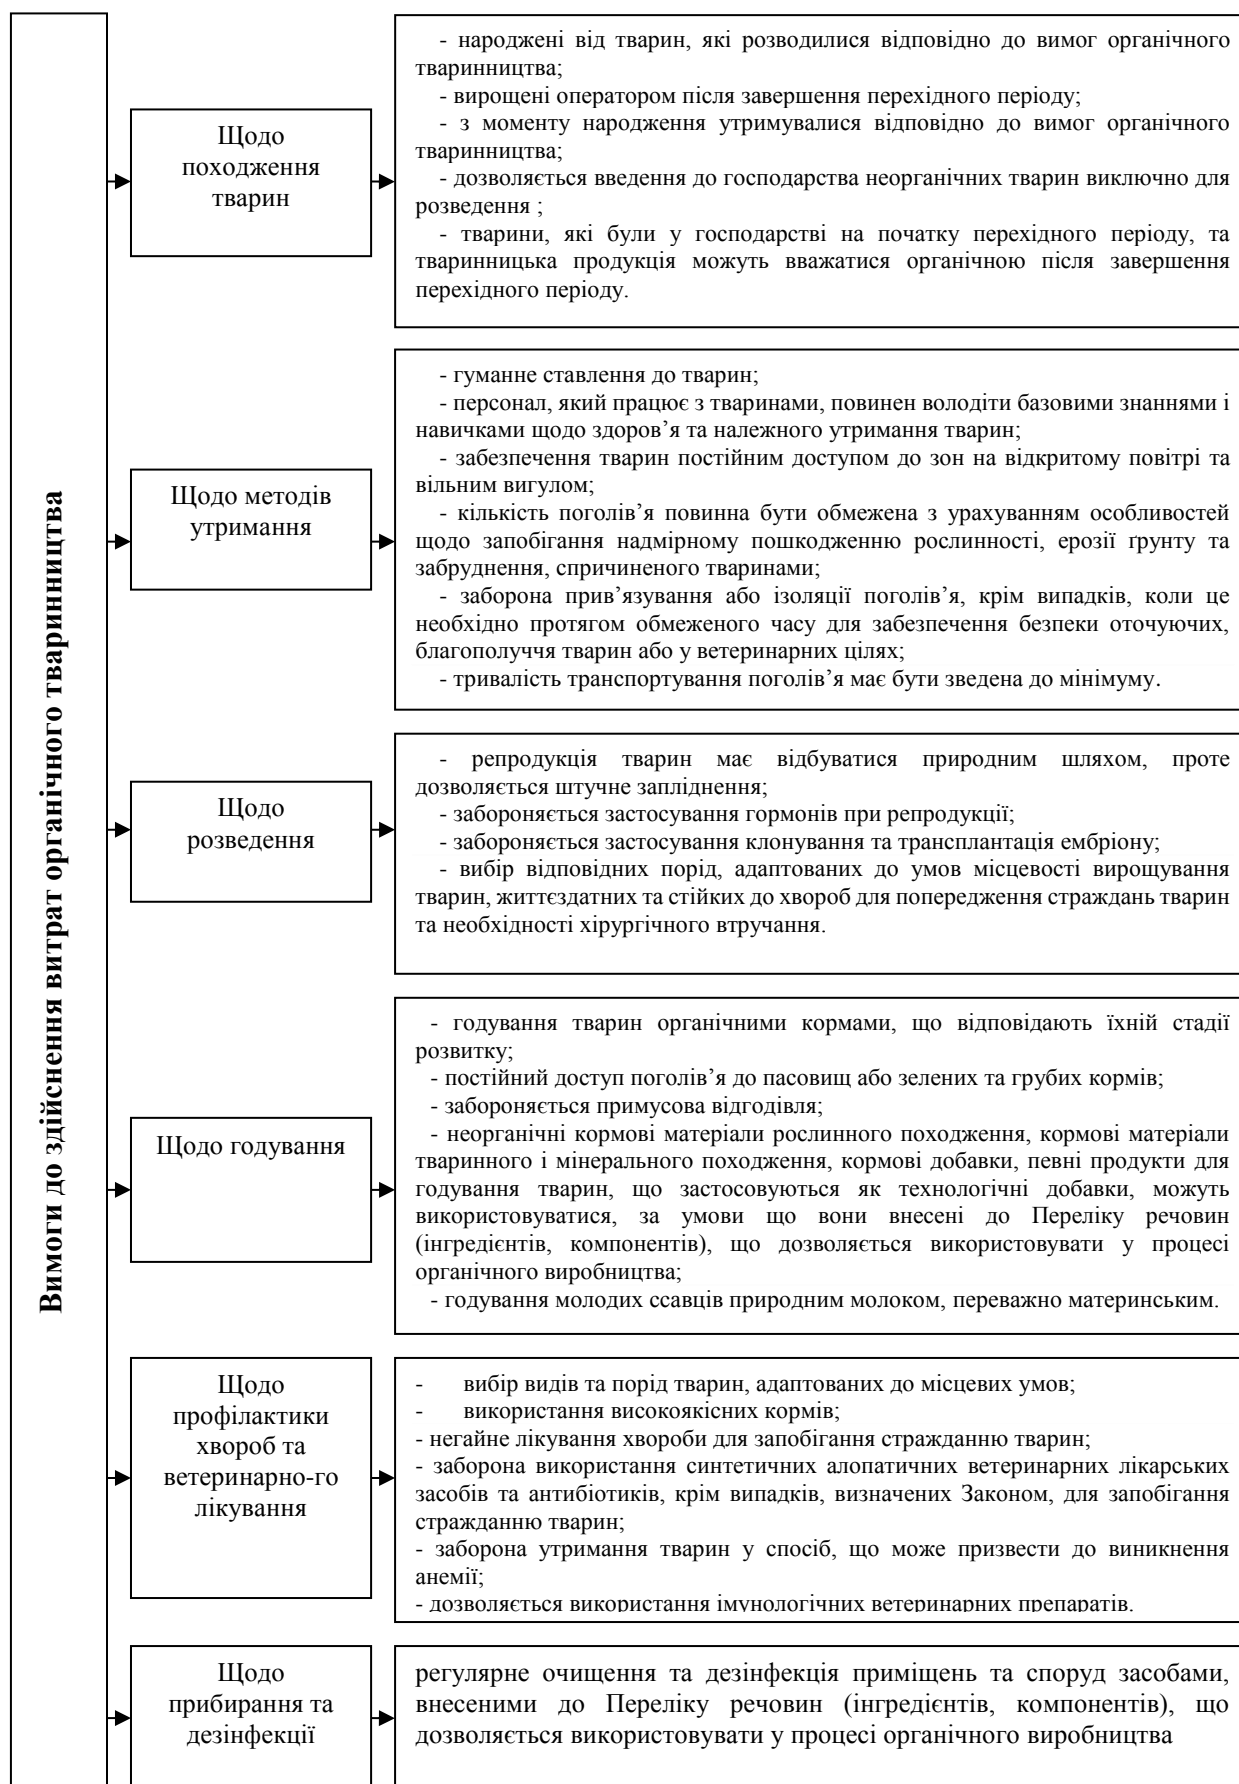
Вимоги до здійснення витрат органічного тваринництва

Щодо походження тварин

- народжені від тварин, які розводилися відповідно до вимог органічного тваринництва;
- вирощені оператором після завершення перехідного періоду;
- з моменту народження утримувалися відповідно до вимог органічного тваринництва;
- дозволяється введення до господарства неорганічних тварин виключно для розведення ;
- тварини, які були у господарстві на початку перехідного періоду, та тваринницька продукція можуть вважатися органічною після завершення перехідного періоду.

Щодо методів утримання

- гуманне ставлення до тварин;
- персонал, який працює з тваринами, повинен володіти базовими знаннями і навичками щодо здоров'я та належного утримання тварин;
- забезпечення тварин постійним доступом до зон на відкритому повітрі та вільним вигулом;
- кількість поголів'я повинна бути обмежена з урахуванням особливостей щодо запобігання надмірному пошкодженню рослинності, ерозії ґрунту та забруднення, спричиненого тваринами;
- заборона прив'язування або ізоляції поголів'я, крім випадків, коли це необхідно протягом обмеженого часу для забезпечення безпеки оточуючих, благополуччя тварин або у ветеринарних цілях;
- тривалість транспортування поголів'я має бути зведена до мінімуму.

Щодо розведення

- репродукція тварин має відбуватися природним шляхом, проте дозволяється штучне запліднення;
- забороняється застосування гормонів при репродукції;
- забороняється застосування клонування та трансплантація ембріону;
- вибір відповідних порід, адаптованих до умов місцевості вирощування тварин, життєздатних та стійких до хвороб для попередження страждань тварин та необхідності хірургічного втручання.

Щодо годування

- годування тварин органічними кормами, що відповідають їхній стадії розвитку;
- постійний доступ поголів'я до пасовищ або зелених та грубих кормів;
- забороняється примусова відгодівля;
- неорганічні кормові матеріали рослинного походження, кормові матеріали тваринного і мінерального походження, кормові добавки, певні продукти для годування тварин, що застосовуються як технологічні добавки, можуть використовуватися, за умови що вони внесені до Переліку речовин (інгредієнтів, компонентів), що дозволяється використовувати у процесі органічного виробництва;
- годування молодих ссавців природним молоком, переважно материнським.

Щодо профілактики хвороб та ветеринарно-го лікування

- вибір видів та порід тварин, адаптованих до місцевих умов;
- використання високоякісних кормів;
- негайне лікування хвороби для запобігання стражданню тварин;
- заборона використання синтетичних алопатичних ветеринарних лікарських засобів та антибіотиків, крім випадків, визначених Законом, для запобігання стражданню тварин;
- заборона утримання тварин у спосіб, що може призвести до виникнення анемії;
- дозволяється використання імунологічних ветеринарних препаратів.

Щодо прибирання та дезінфекції

регулярне очищення та дезінфекція приміщень та споруд засобами, внесеними до Переліку речовин (інгредієнтів, компонентів), що дозволяється використовувати у процесі органічного виробництва